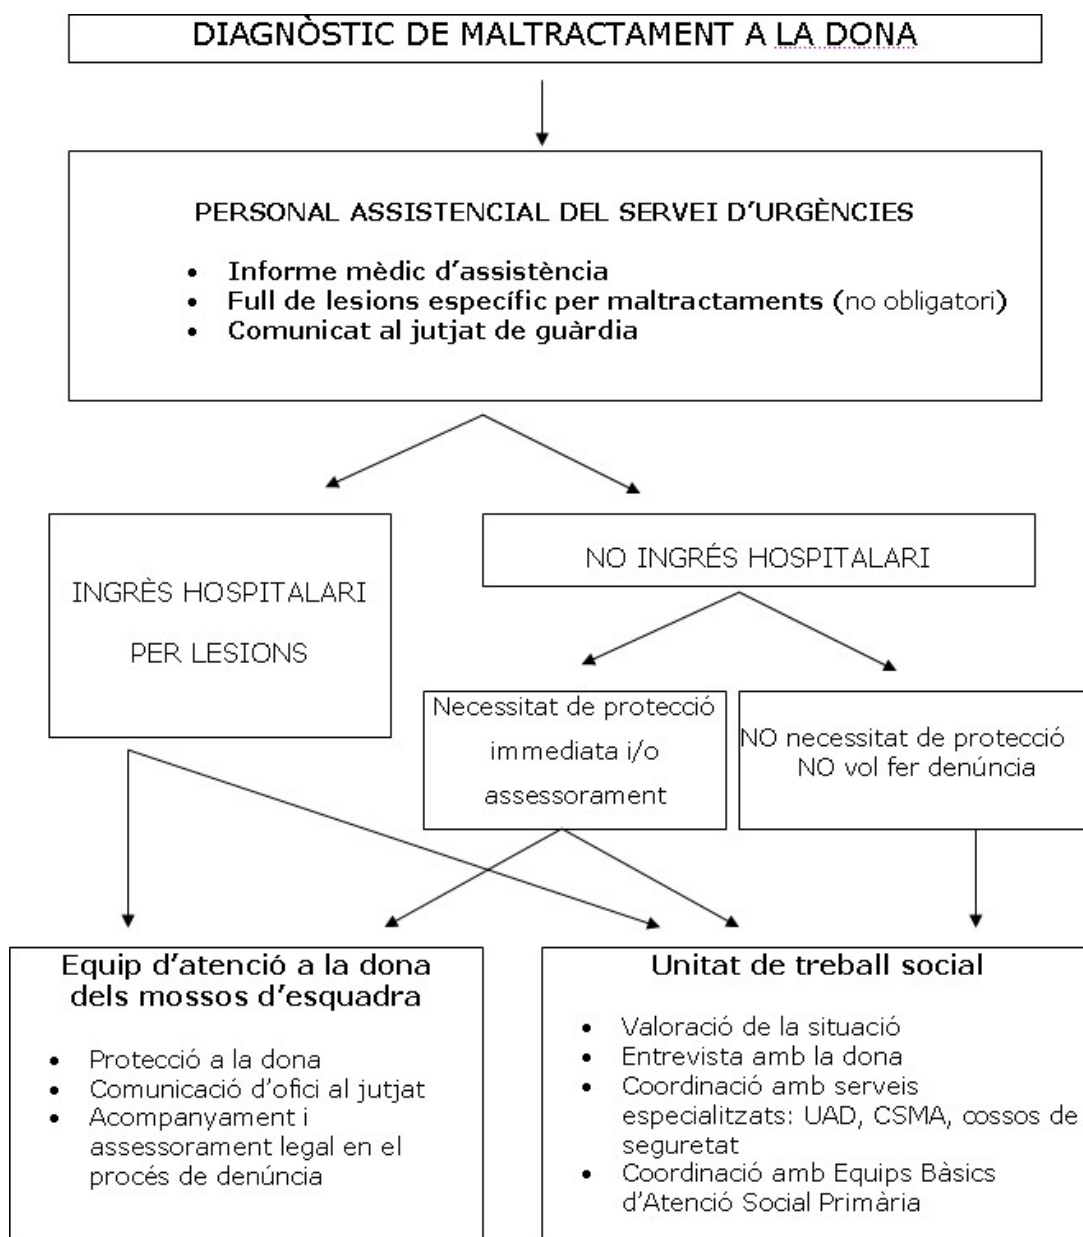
DIAGNÒSTIC DE MALTRACTAMENT A LA DONA

PERSONAL ASSISTENCIAL DEL SERVEI D'URGÈNCIES

- Informe mèdic d'assistència
- Full de lesions específic per maltractaments (no obligatori)
- Comunicat al jutjat de guàrdia

INGRÈS HOSPITALARI PER LESIONS

NO INGRÉS HOSPITALARI

Necessitat de protecció immediata i/o assessorament

NO necessitat de protecció NO vol fer denúncia

Equip d'atenció a la dona dels mossos d'esquadra

- Protecció a la dona
- Comunicació d'ofici al jutjat
- Acompanyament i assessorament legal en el procés de denúncia

Unitat de treball social

- Valoració de la situació
- Entrevista amb la dona
- Coordinació amb serveis especialitzats: UAD, CSMA, cossos de seguretat
- Coordinació amb Equips Bàsics d'Atenció Social Primària